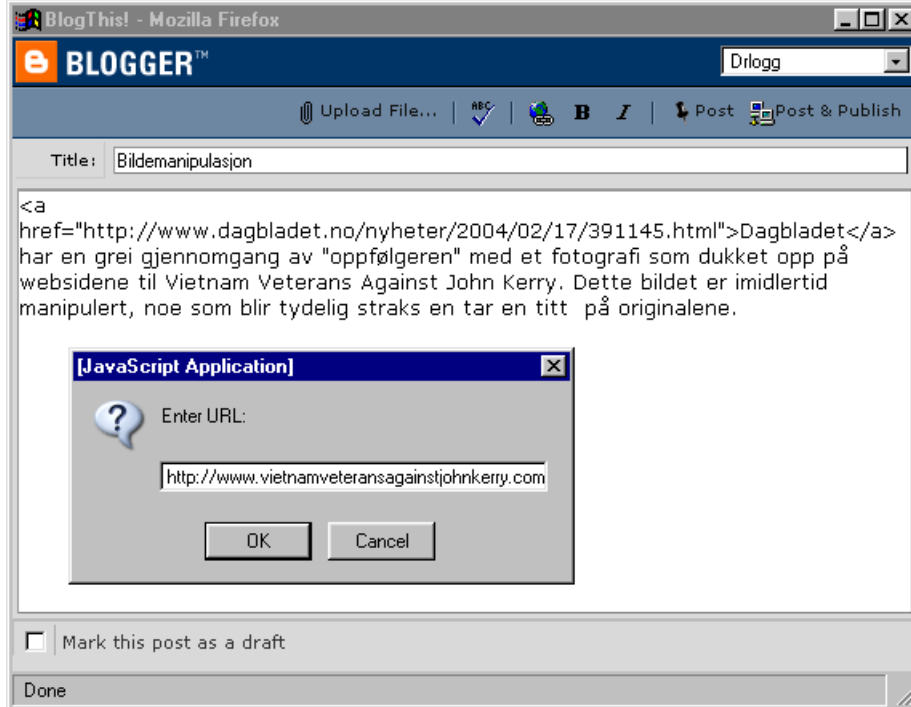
BlogThis! - Mozilla Firefox

BLOGGER™

Drlogg

Upload File... | ABC | B I | Post | Post & Publish

Title: Bildemanipulasjon

<a href="http://www.dagbladet.no/nyheter/2004/02/17/391145.html">Dagbladet</a> har en grei gjennomgang av "oppfølgeren" med et fotografi som dukket opp på websidene til Vietnam Veterans Against John Kerry. Dette bildet er imidlertid manipulert, noe som blir tydelig straks en tar en titt på originalene.

[JavaScript Application]

Enter URL:

http://www.vietnamveteransagainstjohnkerry.com

OK

Cancel

Mark this post as a draft

Done